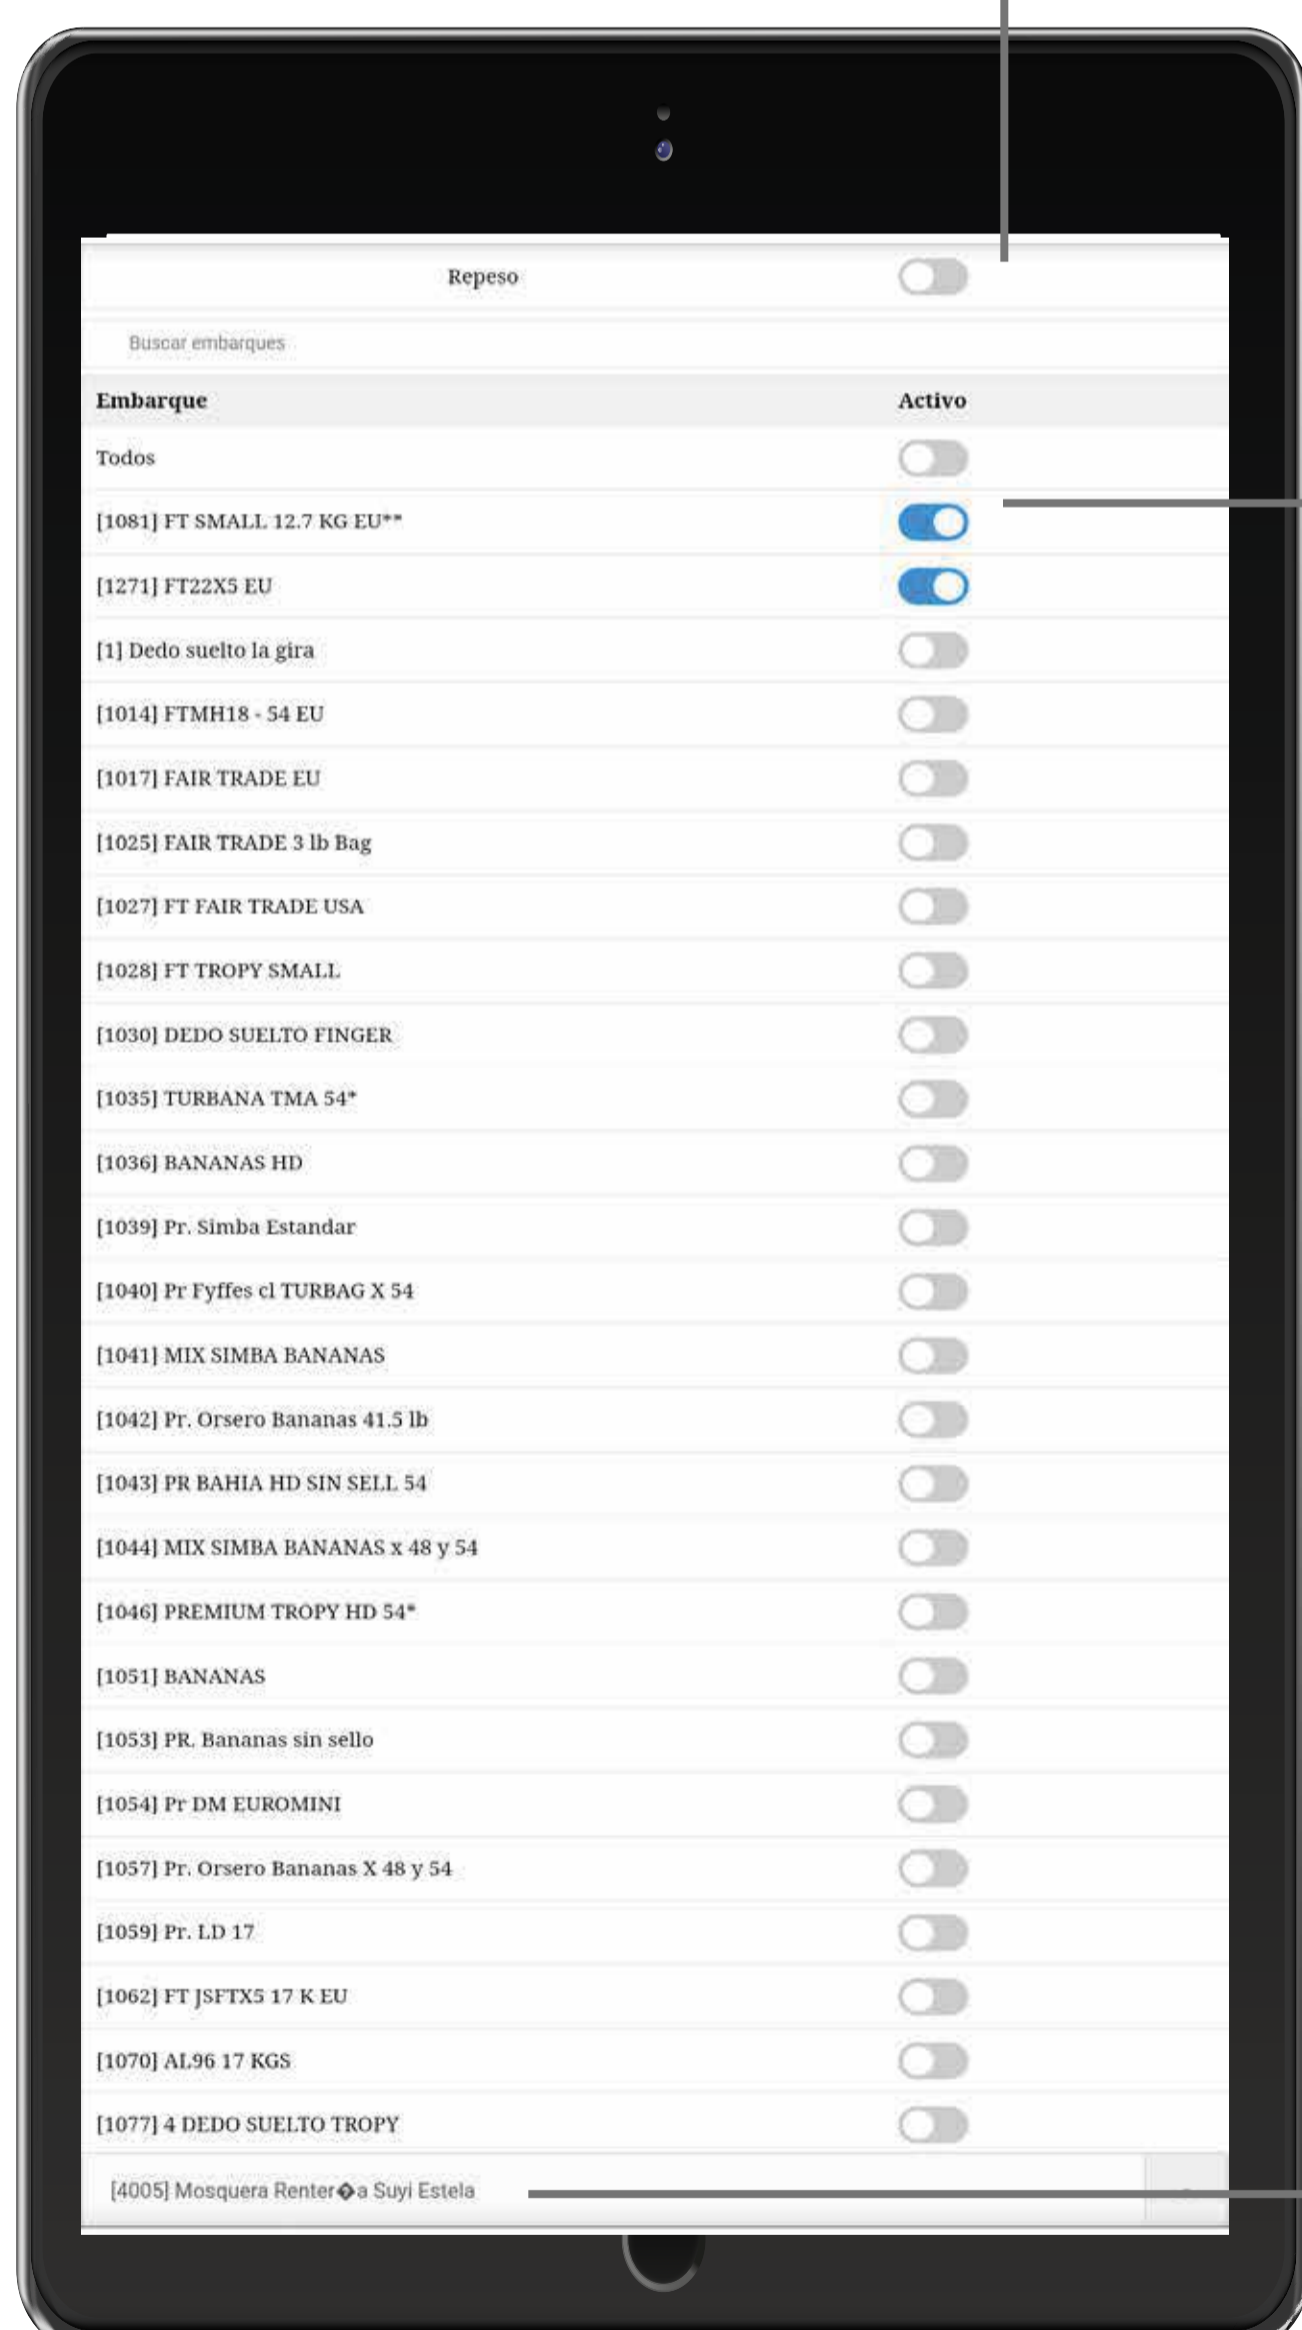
Repeso

Buscar embarques

| Embarque | Activo |
|---|---|
| Todos | |
| [1081] FT SMALL 12.7 KG EU** | |
| [1271] FT22X5 EU | |
| [1] Dedo suelto la gira | |
| [1014] FTMH18 - 54 EU | |
| [1017] FAIR TRADE EU | |
| [1025] FAIR TRADE 3 lb Bag | |
| [1027] FT FAIR TRADE USA | |
| [1028] FT TROPY SMALL | |
| [1030] DEDO SUELTO FINGER | |
| [1035] TURBANA TMA 54* | |
| [1036] BANANAS HD | |
| [1039] Pr. Simba Estandar | |
| [1040] Pr Fyffes cl TURBAG X 54 | |
| [1041] MIX SIMBA BANANAS | |
| [1042] Pr. Orsero Bananas 41.5 lb | |
| [1043] PR BAHIA HD SIN SELL 54 | |
| [1044] MIX SIMBA BANANAS x 48 y 54 | |
| [1046] PREMIUM TROPY HD 54* | |
| [1051] BANANAS | |
| [1053] PR. Bananas sin sello | |
| [1054] Pr DM EUROMINI | |
| [1057] Pr. Orsero Bananas X 48 y 54 | |
| [1059] Pr. LD 17 | |
| [1062] FT JSFTX5 17 K EU | |
| [1070] AL96 17 KGS | |
| [1077] 4 DEDO SUELTO TROPY | |

[4005] Mosquera Renter�a Suyi Estela